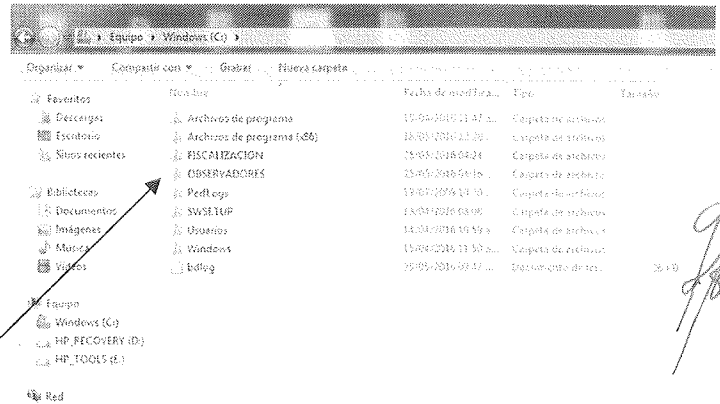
Equipo ▸ Windows (C:) ▸

Organizar ▾ Compartir con ▾ Grabar Nueva carpeta

Favoritos
Descargas
Escritorio
Sitios recientes

Bibliotecas
Documentos
Imágenes
Música
Vídeos

Equipo
Windows (C:)
HP_RECOVERY (D:)
HP_TOOLS (E:)

Red

| Nombre | Fecha de modifica... | Tipo | Tamaño |
|---|---|---|---|
| Archivos de programa | 15/04/2016 11:47 ... | Carpeta de archivos | |
| Archivos de programa (x86) | 18/05/2016 11:20 ... | Carpeta de archivos | |
| FISCALIZACION | 25/05/2016 04:24 | Carpeta de archivos | |
| OBSERVADORES | 25/05/2016 04:16 | Carpeta de archivos | |
| PerfLogs | 13/07/2009 11:30 ... | Carpeta de archivos | |
| SWSETUP | 13/04/2016 03:08 | Carpeta de archivos | |
| Usuarios | 13/04/2016 10:53 a... | Carpeta de archivos | |
| Windows | 15/04/2016 11:57 a... | Carpeta de archivos | |
| bdlog | 25/05/2016 03:47 ... | Documento de tex... | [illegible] |